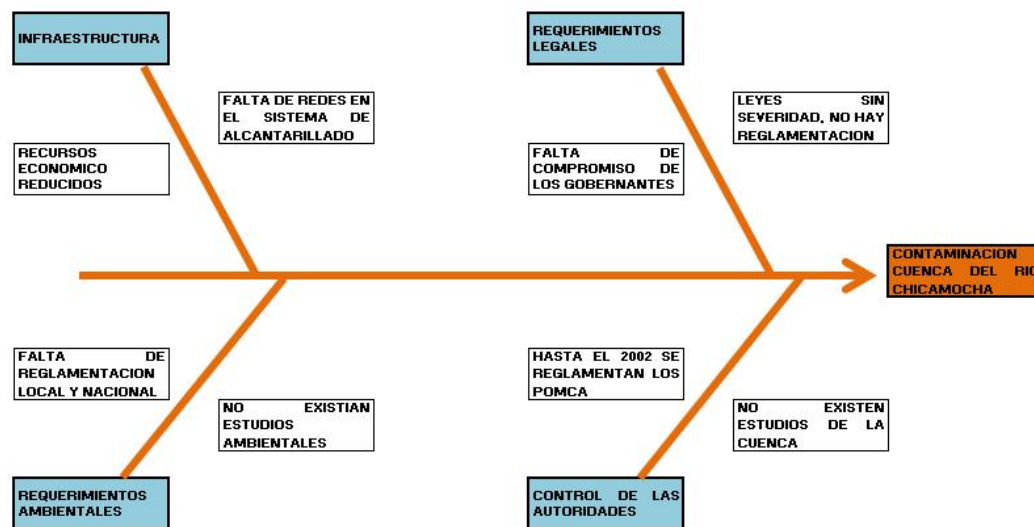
INFRAESTRUCTURA

FALTA DE REDES EN EL SISTEMA DE ALCANTARILLADO

RECURSOS ECONOMICO REDUCIDOS

REQUERIMIENTOS LEGALES

LEYES SIN SEVERIDAD, NO HAY REGLAMENTACION

FALTA DE COMPROMISO DE LOS GOBERNANTES

CONTAMINACION CUENCA DEL RIO CHICAMOCHA

FALTA DE REGLAMENTACION LOCAL Y NACIONAL

NO EXISTIAN ESTUDIOS AMBIENTALES

REQUERIMIENTOS AMBIENTALES

HASTA EL 2002 SE REGLAMENTAN LOS POMCA

NO EXISTEN ESTUDIOS DE LA CUENCA

CONTROL DE LAS AUTORIDADES